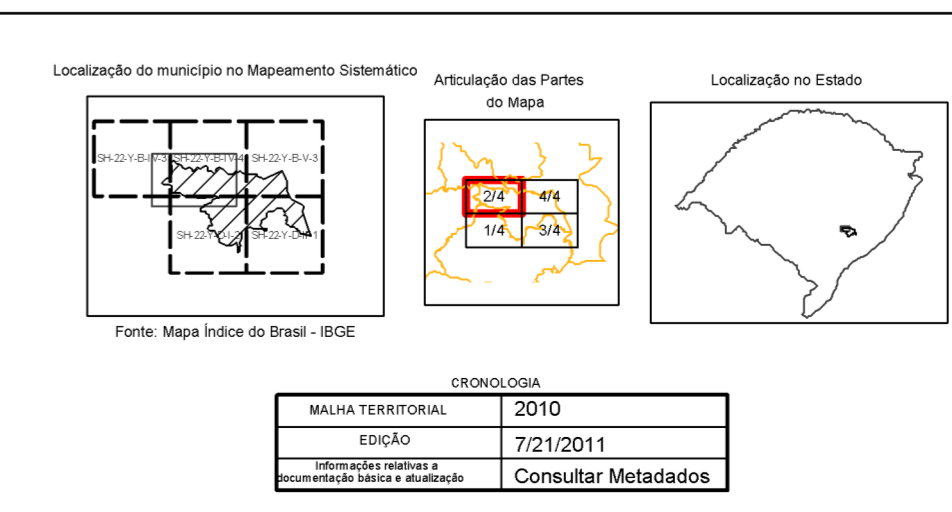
Localização do município no Mapeamento Sistemático

SH-22-Y-B-IV-3 SH-22-Y-B-IV-4 SH-22-Y-B-V-3

SH-22-Y-D-I-2 SH-22-Y-D-II-1

Fonte: Mapa Índice do Brasil - IBGE

Articulação das Partes do Mapa

2/4 4/4

1/4 3/4

Localização no Estado

CRONOLOGIA

| MALHA TERRITORIAL | 2010 |
|---|---|
| EDIÇÃO | 7/21/2011 |
| Informações relativas a documentação básica e atualização | Consultar Metadados |